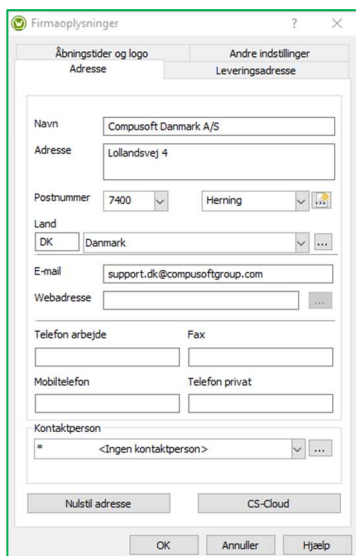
Firmaoplysninger ? ×

Åbningstider og logo
Andre indstillinger
Adresse
Leveringsadresse

Navn Compusoft Danmark A/S
Adresse Lollandsvej 4

Postnummer 7400 Herning
Land
DK Danmark ...

E-mail support.dk@compusoftgroup.com
Webadresse ...

Telefon arbejde
Fax
Mobiltelefon
Telefon privat

Kontaktperson
* <Ingen kontaktperson> ...

Nulstil adresse
CS-Cloud

OK
Annuller
Hjælp